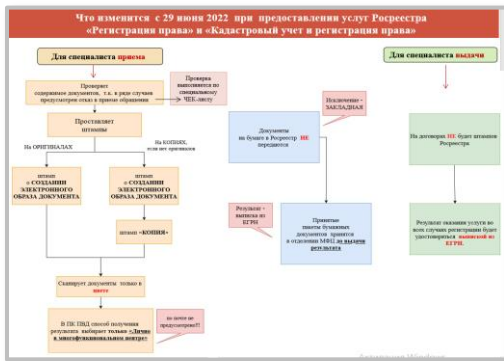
Что изменится с 29 июня 2022 при предоставлении услуг Росреестра «Регистрация права» и «Кадастровый учет и регистрация права»

Для специалиста приема

Проверяет содержимое документа, т.к. в ряде случаев предусмотрен отказ в приеме обращения

Проверка выполняется по специальному ЧЕК-листу

Проставляет штампы

На ОРИГИНАЛАХ

На КОПИЯХ, если нет оригинала

штамп «О СОЗДАНИИ ЭЛЕКТРОННОГО ОБРАЗА ДОКУМЕНТА»

штамп «О СОЗДАНИИ ЭЛЕКТРОННОГО ОБРАЗА ДОКУМЕНТА»

штамп «КОПИЯ»

Сканирует документы только в цвете

на почте не предусмотрено!!

В ПК ПВД способ получения результата выбирает только «Лично в многофункциональном центре»

Исключение - ЗАКЛАДНАЯ

Документы на бумаге в Росреестр НЕ передаются

Результат - выписка из ЕГРН

Принятые пакеты бумажных документов хранятся в отделении МФЦ до выдачи результата

Для специалиста выдачи

На договорах НЕ будет штампов Росреестра

Результат оказания услуги во всех случаях регистрации будет удостоверяться выпиской из ЕГРН.

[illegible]